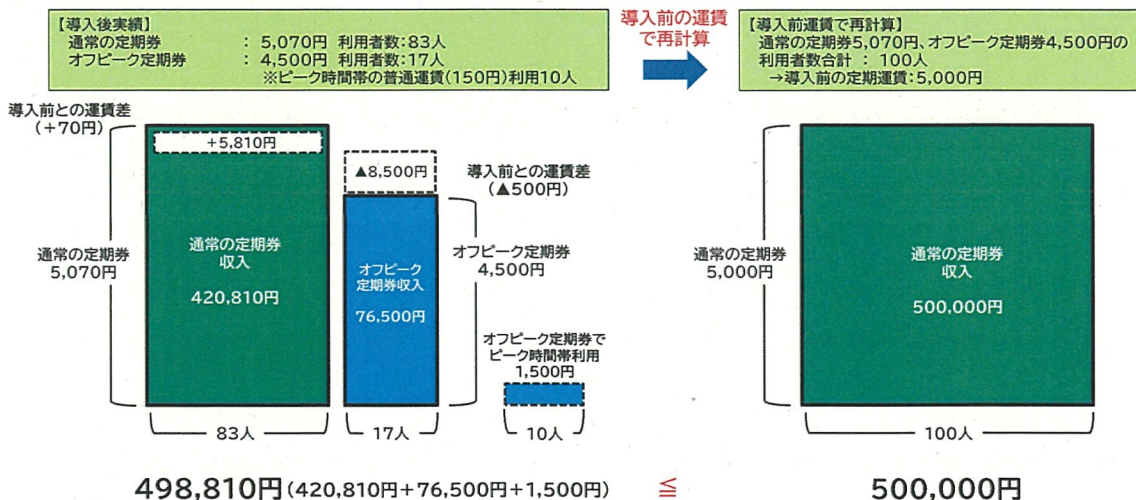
【導入後実績】
通常の定期券　：5,070円　利用者数：83人
オフピーク定期券　：4,500円　利用者数：17人
※ピーク時間帯の普通運賃（150円）利用10人

導入前の運賃で再計算

【導入前運賃で再計算】
通常の定期券5,070円、オフピーク定期券4,500円の利用者数合計　：100人
→導入前の定期運賃：5,000円

導入前との運賃差（+70円）

+5,810円

▲8,500円

導入前との運賃差（▲500円）

通常の定期券 5,070円

通常の定期券収入

420,810円

オフピーク定期券収入

76,500円

オフピーク定期券 4,500円

オフピーク定期券でピーク時間帯利用 1,500円

83人

17人

10人

通常の定期券 5,000円

通常の定期券収入

500,000円

100人

498,810円（420,810円+76,500円+1,500円）　≦　500,000円